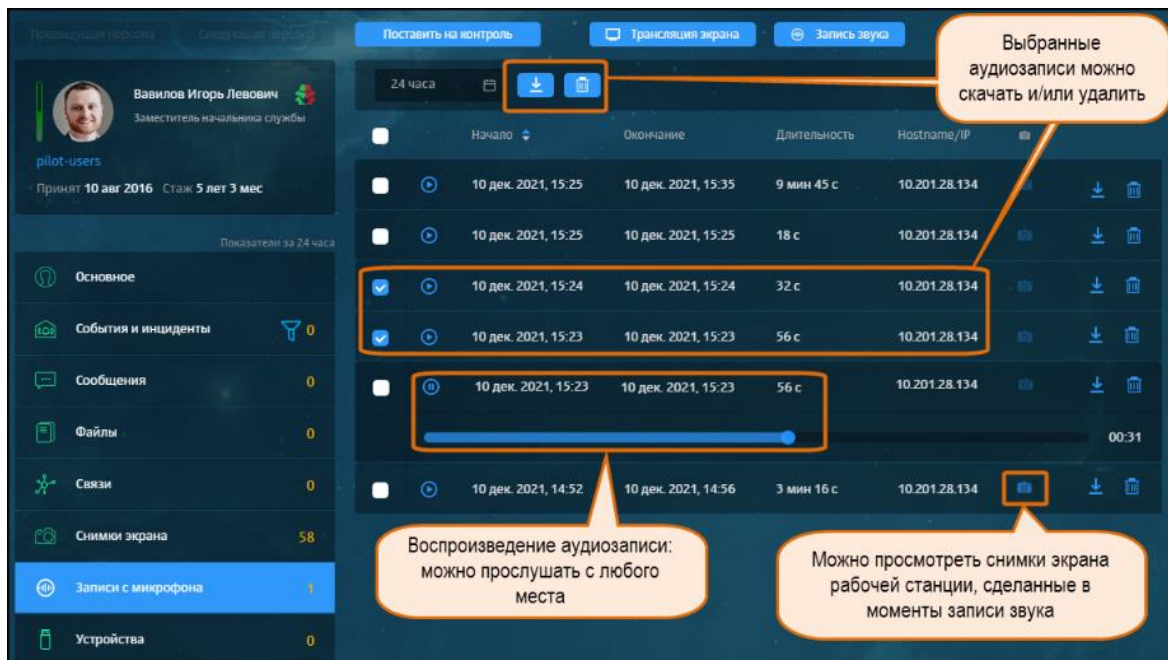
Предыдущая персона Следующая персона

Вавилов Игорь Левович
Заместитель начальника службы
pilot-users
Принят 10 авг 2016 Стаж 5 лет 3 мес

Показатели за 24 часа

Основное
События и инциденты 0
Сообщения 0
Файлы 0
Связи 0
Снимки экрана 58
Записи с микрофона 1
Устройства 0

Поставить на контроль
Трансляция экрана
Запись звука

24 часа

Выбранные аудиозаписи можно скачать и/или удалить

| | | Начало | Окончание | Длительность | Hostname/IP |
|---|---|---|---|---|---|
| | | 10 дек. 2021, 15:25 | 10 дек. 2021, 15:35 | 9 мин 45 с | 10.201.28.134 |
| | | 10 дек. 2021, 15:25 | 10 дек. 2021, 15:25 | 18 с | 10.201.28.134 |
| | | 10 дек. 2021, 15:24 | 10 дек. 2021, 15:24 | 32 с | 10.201.28.134 |
| | | 10 дек. 2021, 15:23 | 10 дек. 2021, 15:23 | 56 с | 10.201.28.134 |
| | | 10 дек. 2021, 15:23 | 10 дек. 2021, 15:23 | 56 с | 10.201.28.134 |
| | | 10 дек. 2021, 14:52 | 10 дек. 2021, 14:56 | 3 мин 16 с | 10.201.28.134 |

00:31

Воспроизведение аудиозаписи: можно прослушать с любого места

Можно просмотреть снимки экрана рабочей станции, сделанные в моменты записи звука